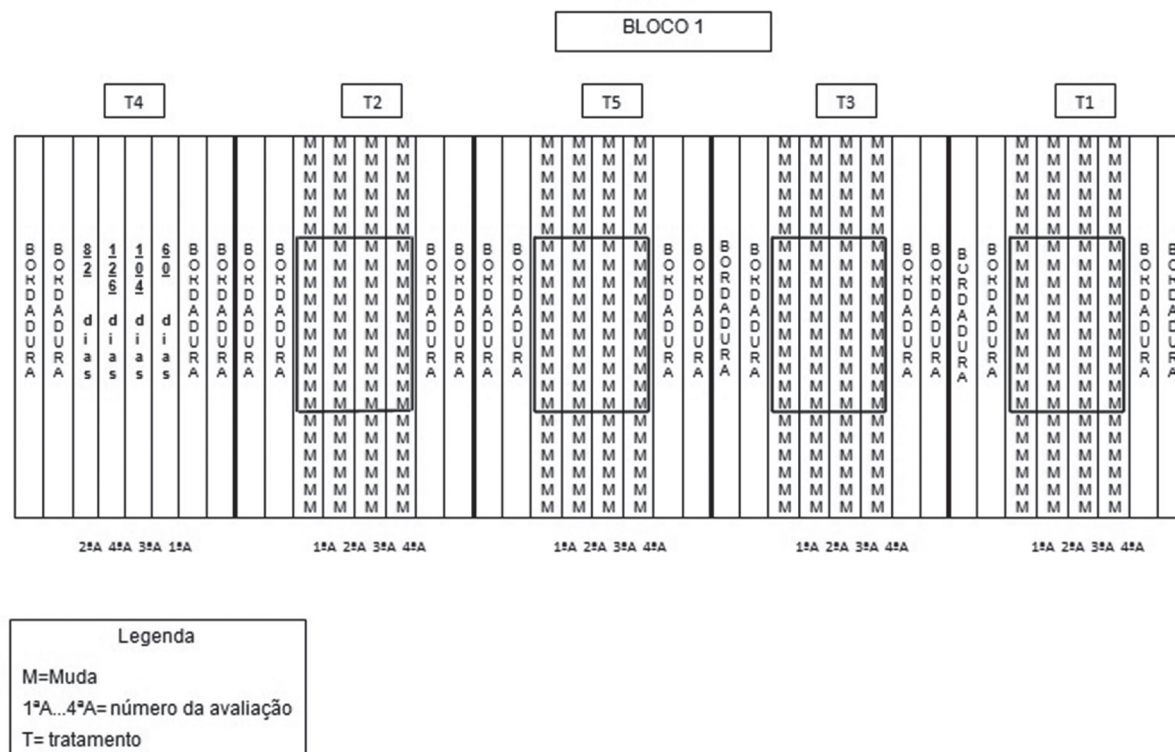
BLOCO 1

T4

T2

T5

T3

T1

BORDADURA BORDADURA 82 dias 126 dias 104 dias 60 dias BORDADURA BORDADURA

2ªA 4ªA 3ªA 1ªA

1ªA 2ªA 3ªA 4ªA

1ªA 2ªA 3ªA 4ªA

1ªA 2ªA 3ªA 4ªA

1ªA 2ªA 3ªA 4ªA

Legenda
M=Muda
1ªA...4ªA= número da avaliação
T= tratamento